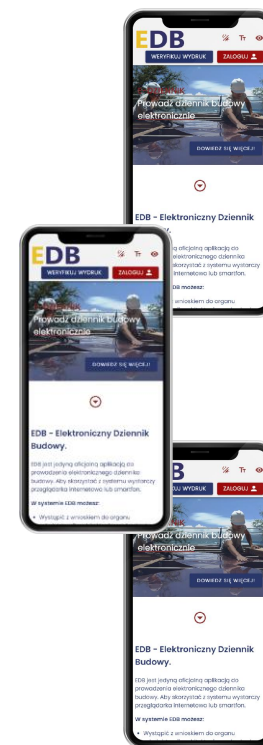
EDB
WERYFIKUJ WYDRUK
ZALOGUJ
Prowadź dziennik budowy elektronicznie
DOWIEDZ SIĘ WIĘCEJ!
EDB - Elektroniczny Dziennik
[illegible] jest jedyną oficjalną aplikacją do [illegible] elektronicznego dziennika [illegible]. Aby skorzystać z systemu wystarczy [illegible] internetowa lub smartfon.
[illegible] EDB możesz:
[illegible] z wnioskiem do organu

EDB
WERYFIKUJ WYDRUK
ZALOGUJ
Prowadź dziennik budowy elektronicznie
DOWIEDZ SIĘ WIĘCEJ!
EDB - Elektroniczny Dziennik Budowy.
EDB jest jedyną oficjalną aplikacją do prowadzenia elektronicznego dziennika budowy. Aby skorzystać z systemu wystarczy przeglądarka internetowa lub smartfon.
W systemie EDB możesz:
Wystąpić z wnioskiem do organu

EDB
ZALOGUJ
elektronicznie
EDB - Elektroniczny Dziennik Budowy.
EDB jest jedyną oficjalną aplikacją do prowadzenia elektronicznego dziennika budowy. Aby skorzystać z systemu wystarczy przeglądarka internetowa lub smartfon.
W systemie EDB możesz:
Wystąpić z wnioskiem do organu